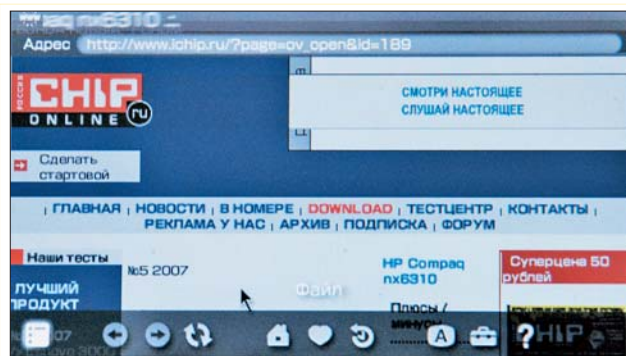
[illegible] nx6310 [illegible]

Адрес http://www.ichip.ru/?page=ov_open&id=189

РОССИЯ CHIP ru ONLINE

СМОТРИ НАСТОЯЩЕЕ
СЛУШАЙ НАСТОЯЩЕЕ

Сделать стартовой

| ГЛАВНАЯ | НОВОСТИ | В НОМЕРЕ | DOWNLOAD | ТЕСТЦЕНТР | КОНТАКТЫ | РЕКЛАМА У НАС | АРХИВ | ПОДПИСКА | ФОРУМ

Наши тесты

ЛУЧШИЙ ПРОДУКТ

№5 2007

HP Compaq nx6310

Суперцена 50 рублей

Файл

Плюсы / минусы

A

CHIP